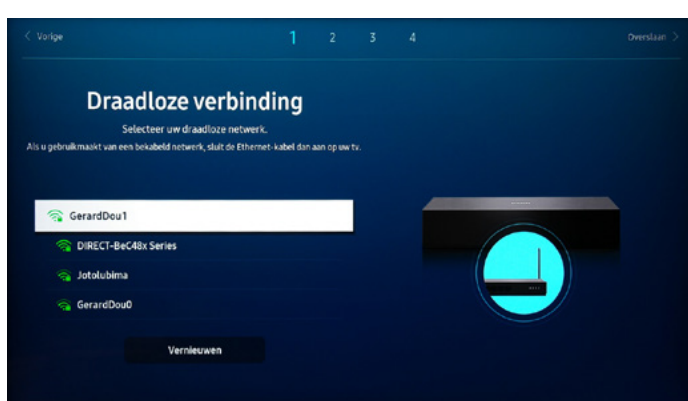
< Vorige

1 2 3 4

Overslaan >

Draadloze verbinding

Selecteer uw draadloze netwerk.

Als u gebruikmaakt van een bekabeld netwerk, sluit de Ethernet-kabel dan aan op uw tv.

GerardDou1

DIRECT-BeC48x Series

Jotolubima

GerardDou0

Vernieuwen